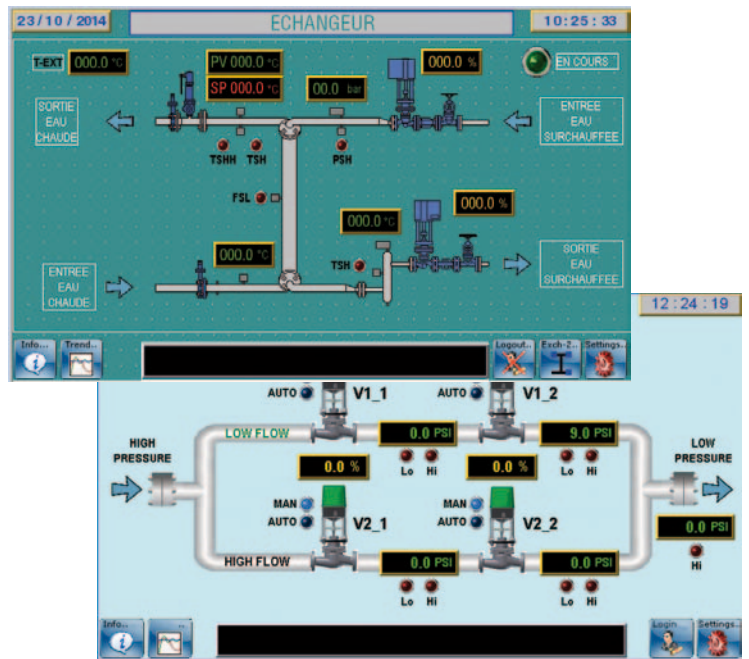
23/10/2014
ECHANGEUR
10:25:33

T-EXT 000.0 °C
PV 000.0 °C
SP 000.0 °C
000.0 %
EN COURS
00.0 bar
SORTIE EAU CHAUDE
ENTREE EAU SURCHAUFFEE
TSHH TSH PSH
FSL
000.0 %
000.0 °C
000.0 °C
TSH
ENTREE EAU CHAUDE
SORTIE EAU SURCHAUFFEE
Info...
Trend...
Logout...
Exch-2...
Settings...

12:24:19
AUTO V1_1
AUTO V1_2
HIGH PRESSURE
LOW FLOW
0.0 PSI
9.0 PSI
LOW PRESSURE
0.0 %
Lo Hi
0.0 %
Lo Hi
MAN
AUTO V2_1
MAN
AUTO V2_2
0.0 PSI
Hi
HIGH FLOW
0.0 PSI
0.0 PSI
Lo Hi
Lo Hi
Info...
...
Login
Settings...